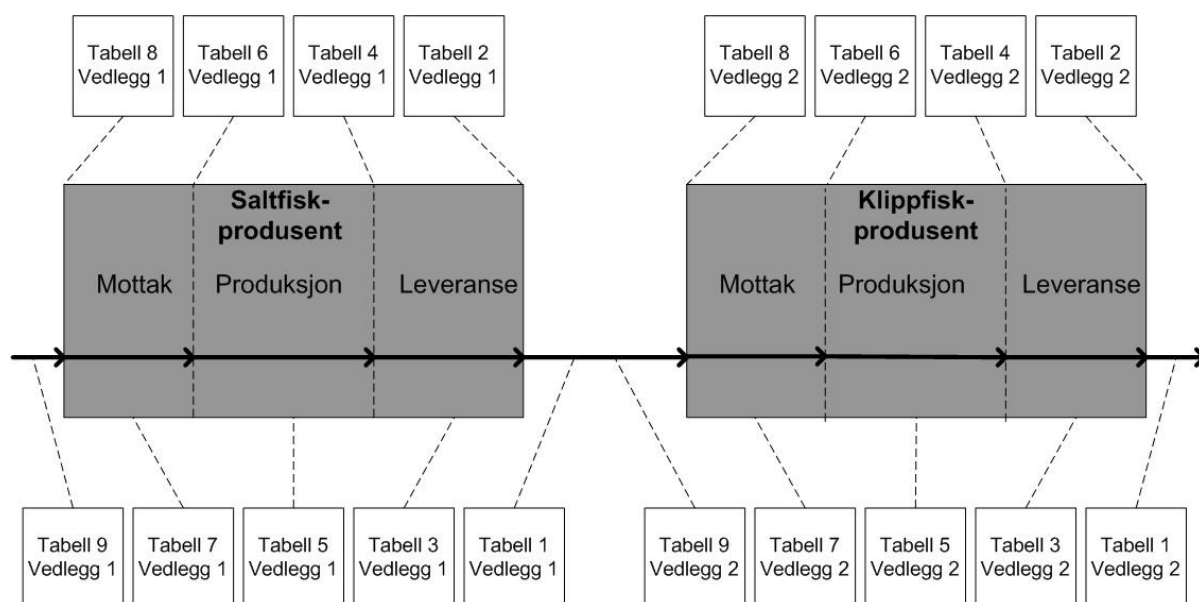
Tabell 8
Vedlegg 1

Tabell 6
Vedlegg 1

Tabell 4
Vedlegg 1

Tabell 2
Vedlegg 1

Tabell 8
Vedlegg 2

Tabell 6
Vedlegg 2

Tabell 4
Vedlegg 2

Tabell 2
Vedlegg 2

Saltfiskprodusent

Mottak

Produksjon

Leveranse

Klippfiskprodusent

Mottak

Produksjon

Leveranse

Tabell 9
Vedlegg 1

Tabell 7
Vedlegg 1

Tabell 5
Vedlegg 1

Tabell 3
Vedlegg 1

Tabell 1
Vedlegg 1

Tabell 9
Vedlegg 2

Tabell 7
Vedlegg 2

Tabell 5
Vedlegg 2

Tabell 3
Vedlegg 2

Tabell 1
Vedlegg 2